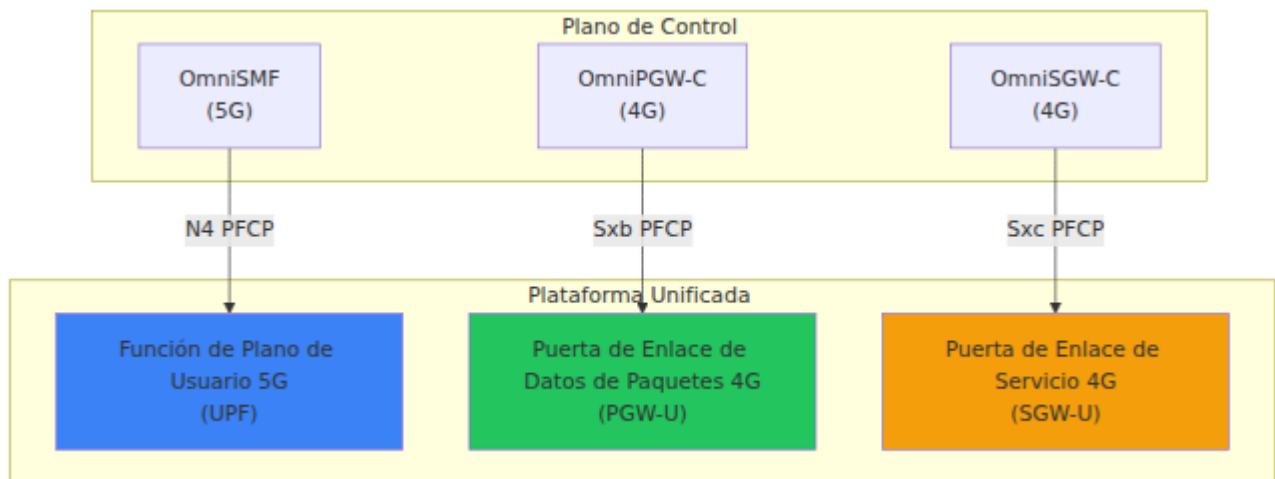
Plano de Control

OmniSMF
(5G)

OmniPGW-C
(4G)

OmniSGW-C
(4G)

N4 PFCP

Sxb PFCP

Sxc PFCP

Plataforma Unificada

Función de Plano de Usuario 5G
(UPF)

Puerta de Enlace de Datos de Paquetes 4G
(PGW-U)

Puerta de Enlace de Servicio 4G
(SGW-U)